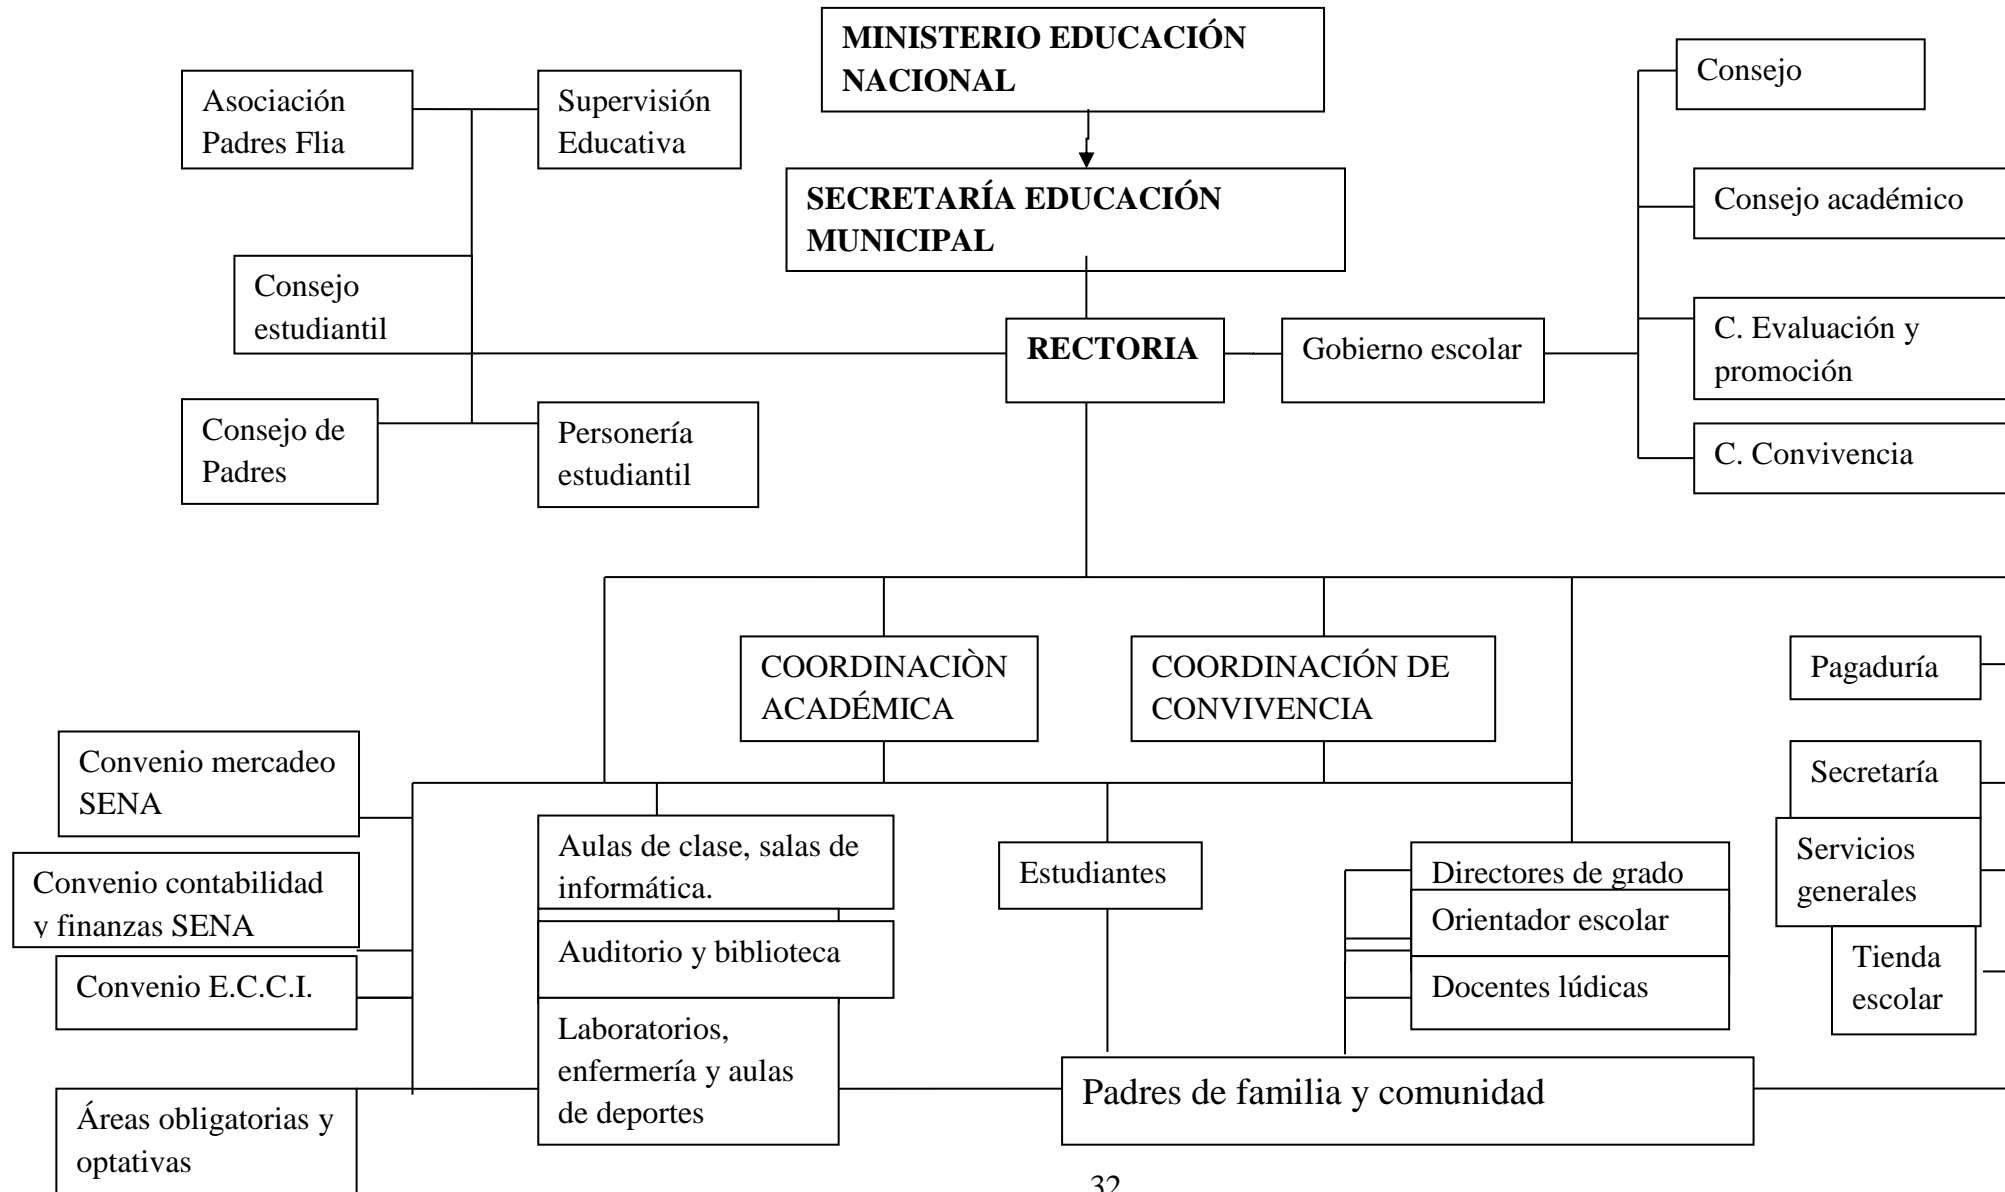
MINISTERIO EDUCACIÓN NACIONAL

SECRETARÍA EDUCACIÓN MUNICIPAL

Asociación Padres Flia

Supervisión Educativa

Consejo estudiantil

Consejo de Padres

Personería estudiantil

RECTORIA

Gobierno escolar

Consejo

Consejo académico

C. Evaluación y promoción

C. Convivencia

COORDINACIÒN ACADÉMICA

COORDINACIÓN DE CONVIVENCIA

Pagaduría

Convenio mercadeo SENA

Convenio contabilidad y finanzas SENA

Convenio E.C.C.I.

Áreas obligatorias y optativas

Aulas de clase, salas de informática.

Auditorio y biblioteca

Laboratorios, enfermería y aulas de deportes

Estudiantes

Directores de grado

Orientador escolar

Docentes lúdicas

Secretaría

Servicios generales

Tienda escolar

Padres de familia y comunidad

32